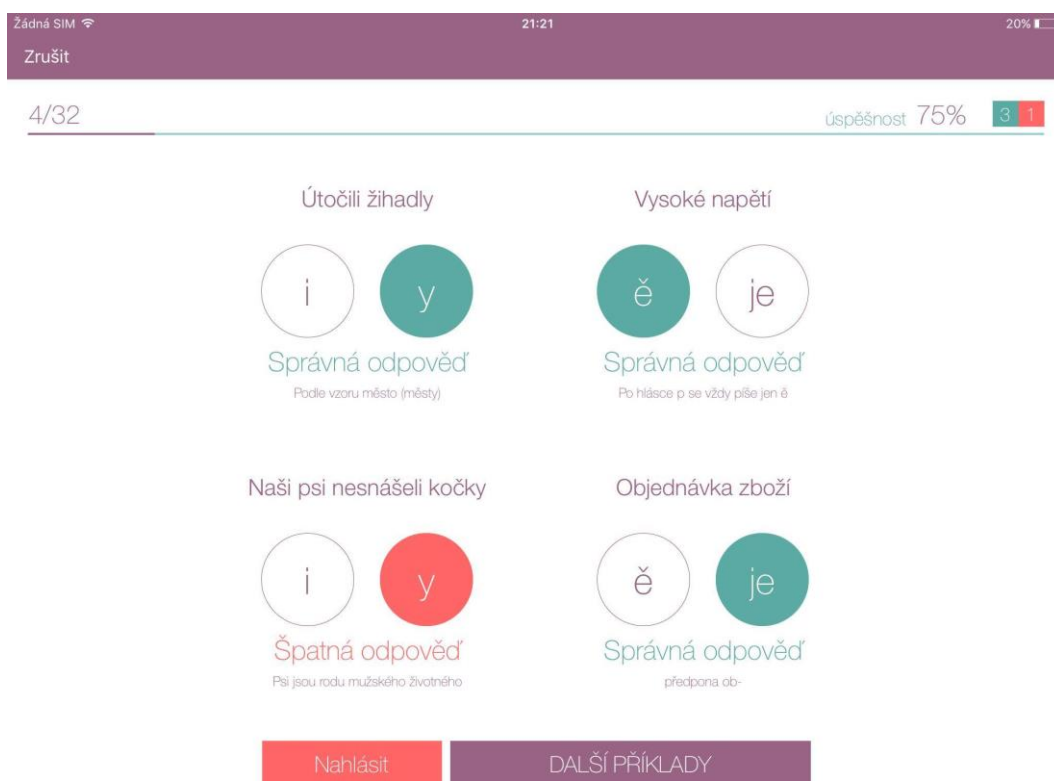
Žádná SIM 21:21 20%

Zrušit

4/32 úspěšnost 75% 3 1

Útočili žihadly

i y

Správná odpověď

Podle vzoru město (městy)

Vysoké napětí

ě je

Správná odpověď

Po hlásce p se vždy píše jen ě

Naši psi nesnášeli kočky

i y

Špatná odpověď

Psi jsou rodu mužského životného

Objednávka zboží

ě je

Správná odpověď

předpona ob-

Nahlásit DALŠÍ PŘÍKLADY